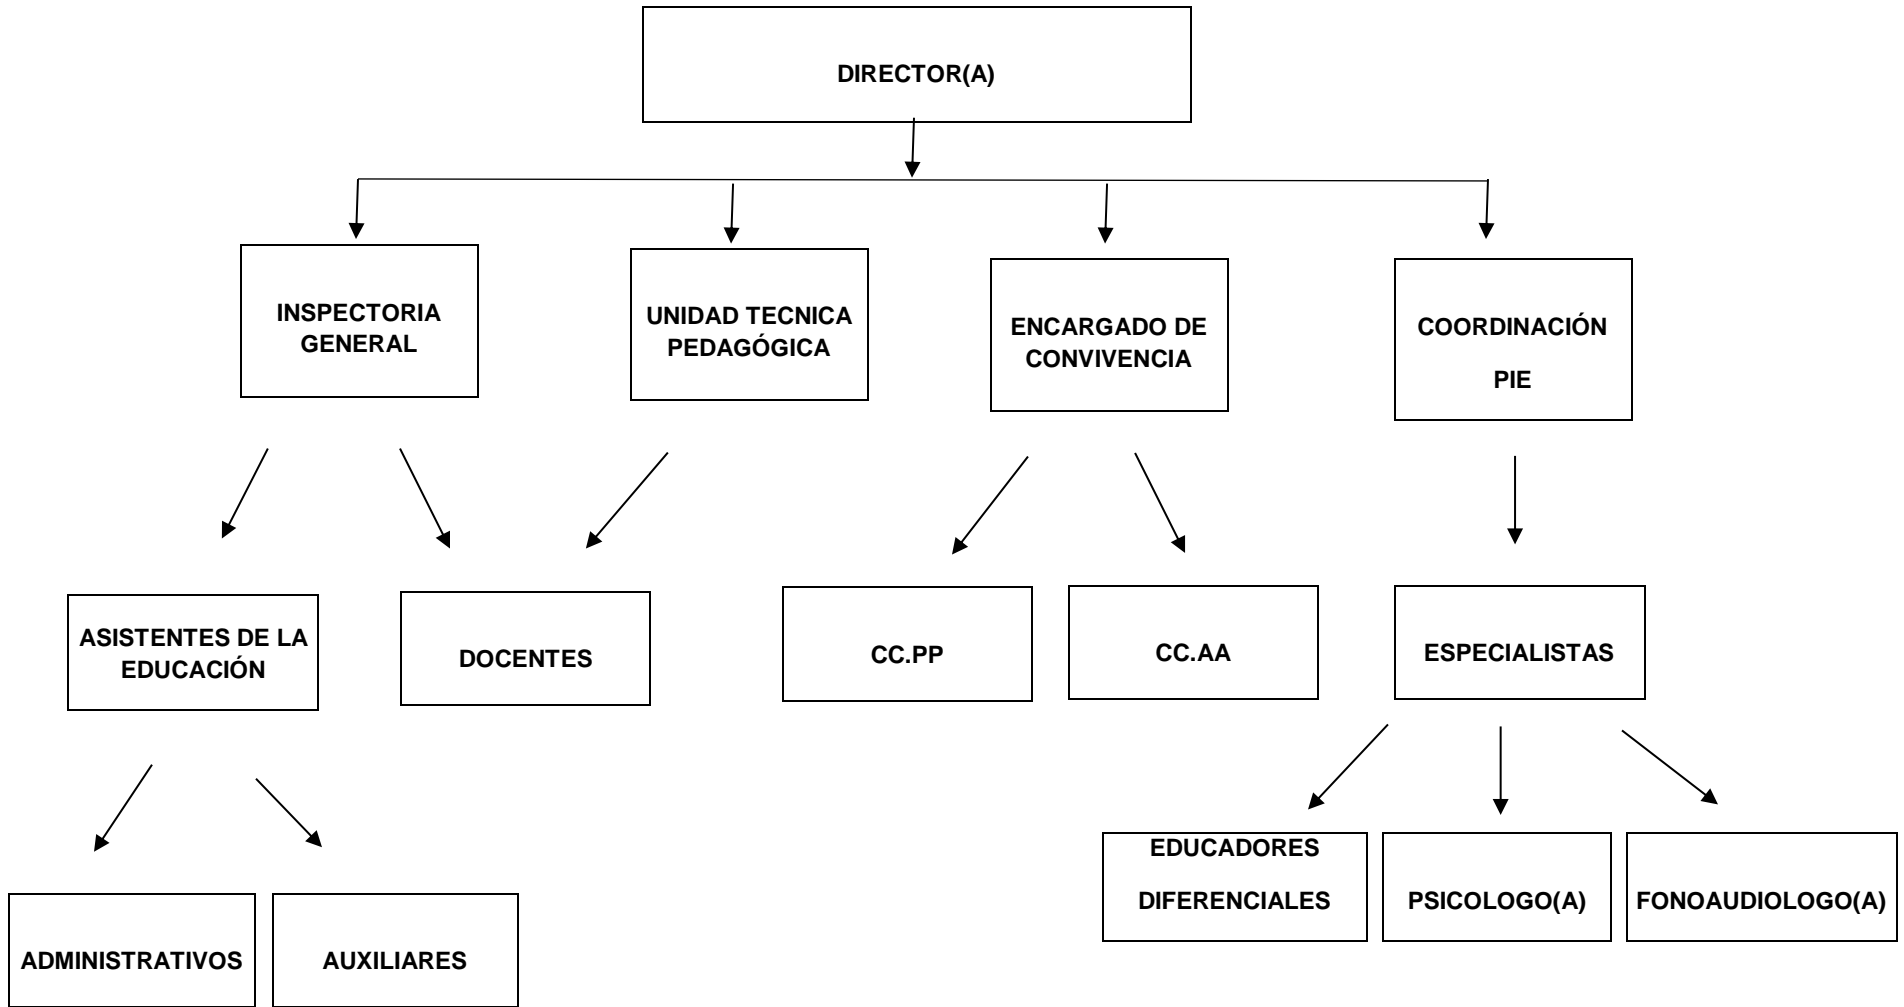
DIRECTOR(A)

INSPECTORIA GENERAL

UNIDAD TECNICA PEDAGÓGICA

ENCARGADO DE CONVIVENCIA

COORDINACIÓN PIE

ASISTENTES DE LA EDUCACIÓN

DOCENTES

CC.PP

CC.AA

ESPECIALISTAS

ADMINISTRATIVOS

AUXILIARES

EDUCADORES DIFERENCIALES

PSICOLOGO(A)

FONOAUDIOLOGO(A)